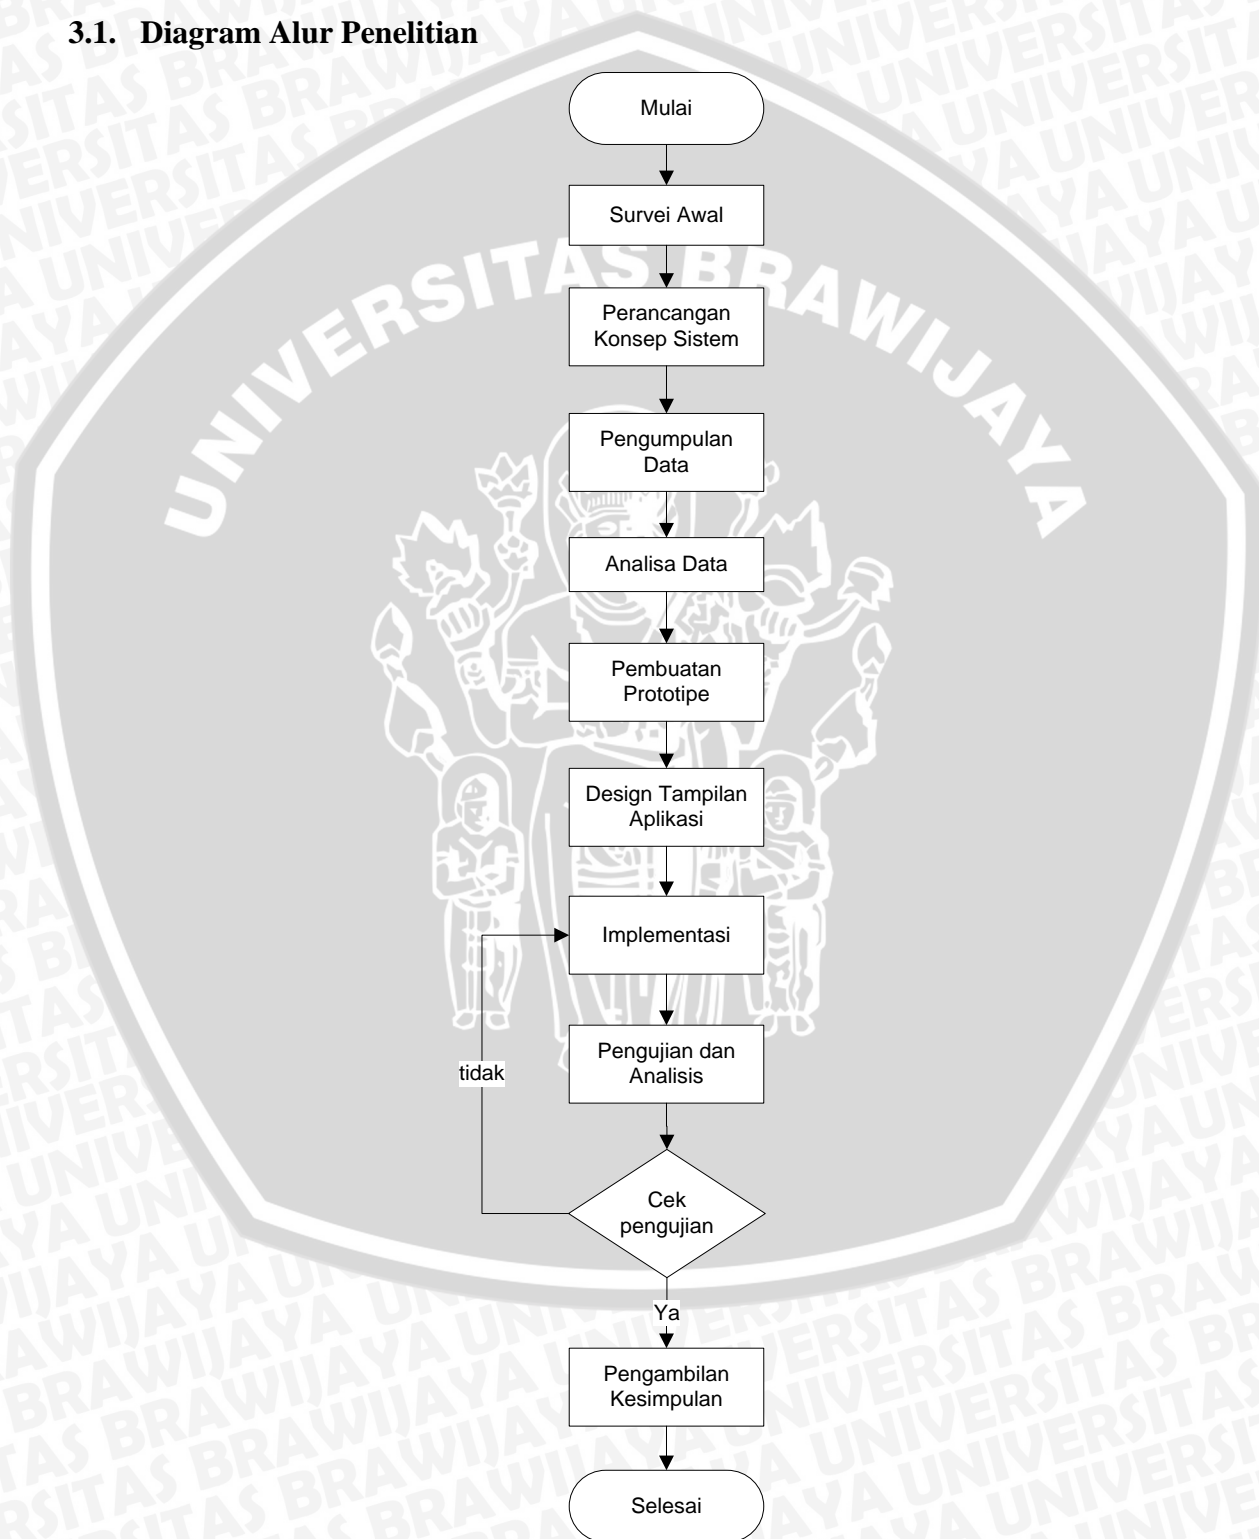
3.1. Diagram Alur Penelitian

Mulai

Survei Awal

Perancangan Konsep Sistem

Pengumpulan Data

Analisa Data

Pembuatan Prototipe

Design Tampilan Aplikasi

Implementasi

Pengujian dan Analisis

tidak

Cek pengujian

Ya

Pengambilan Kesimpulan

Selesai

UNIVERSITAS BRAWIJAYA